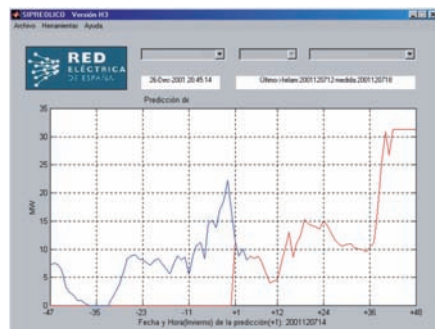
SIPREOLICO Versión R3

Archivo Herramientas Ayuda

RED ELECTRICA DE ESPAÑA

26-Dec-2001 20:45:14

Ultimo rfelam 2001122712 medida 2001120718

Predicción de

MW

35
30
25
20
15
10
5
0

-47 -35 -23 -11 +1 +12 +24 +36 +48

Fecha y Hora(Invierno) de la predicción(+1): 2001120714